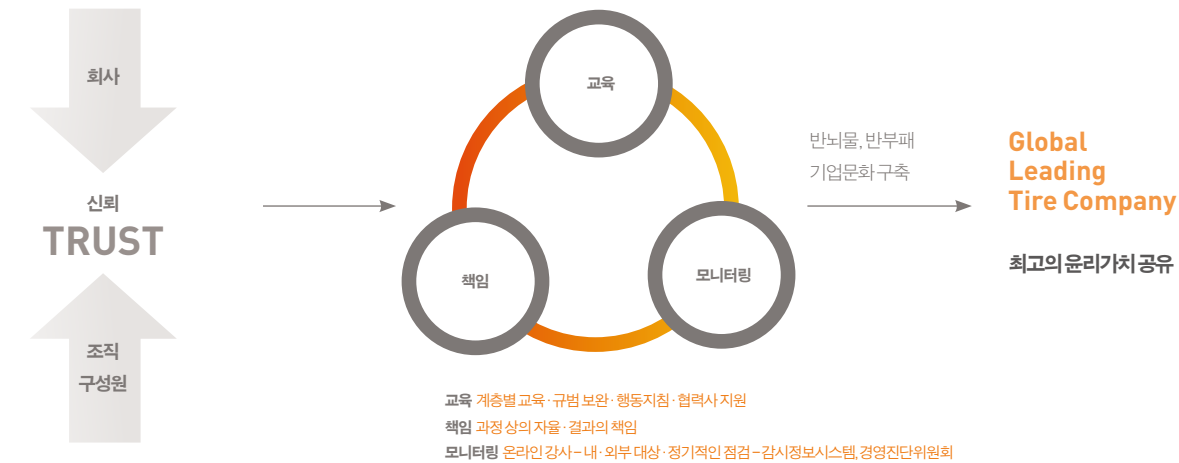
회사

신뢰
TRUST

조직
구성원

교육

책임

모니터링

반뇌물, 반부패
기업문화 구축

Global
Leading
Tire Company

최고의 윤리가치 공유

교육 계층별 교육 · 규범 보완 · 행동지침 · 협력사 지원
책임 과정 상의 자율 · 결과의 책임
모니터링 온라인 강사 – 내 · 외부 대상 · 정기적인 점검 – 감시정보시스템, 경영진단위원회